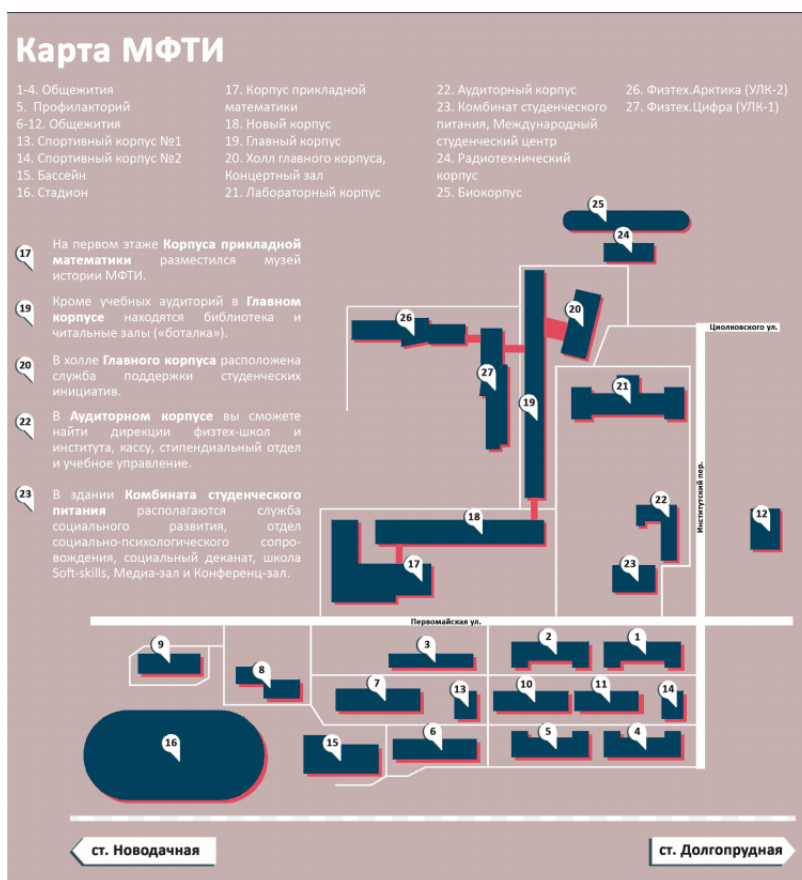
Карта МФТИ

1-4. Общежития
5. Профилакторий
6-12. Общежития
13. Спортивный корпус №1
14. Спортивный корпус №2
15. Бассейн
16. Стадион

17. Корпус прикладной математики
18. Новый корпус
19. Главный корпус
20. Холл главного корпуса, Концертный зал
21. Лабораторный корпус

22. Аудиторный корпус
23. Комбинат студенческого питания, Международный студенческий центр
24. Радиотехнический корпус
25. Биокорпус

26. Физтех.Арктика (УЛК-2)
27. Физтех.Цифра (УЛК-1)

17 На первом этаже Корпуса прикладной математики разместился музей истории МФТИ.

19 Кроме учебных аудиторий в Главном корпусе находятся библиотека и читальные залы («боталка»).

20 В холле Главного корпуса расположена служба поддержки студенческих инициатив.

22 В Аудиторном корпусе вы сможете найти дирекции физтех-школ и института, кассу, стипендиальный отдел и учебное управление.

23 В здании Комбината студенческого питания располагаются служба социального развития, отдел социально-психологического сопровождения, социальный деканат, школа Soft-skills, Медиа-зал и Конференц-зал.

25
24
20
26
Циолковского ул.
27
21
19
Институтский пер.
22
12
18
17
23
Первомайская ул.
9
3
2
1
8
7
13
10
11
14
16
15
6
5
4

ст. Новодачная
ст. Долгопрудная